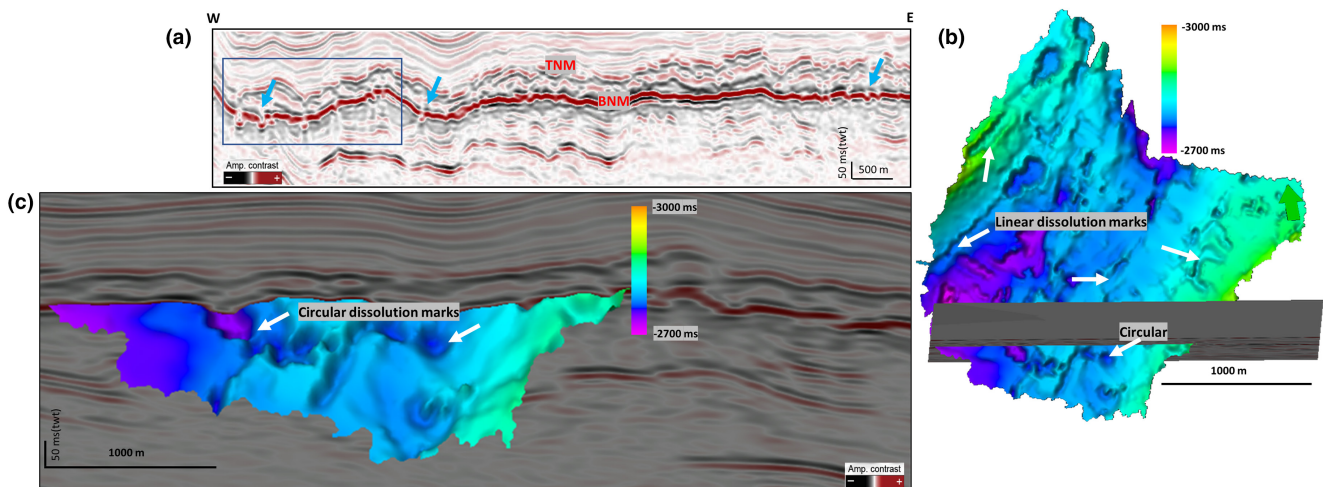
(a)

W

E

TNM

BNM

Amp. contrast

−

+

50 ms(twt)

500 m

(b)

-3000 ms

-2700 ms

Linear dissolution marks

Circular

1000 m

(c)

-3000 ms

-2700 ms

Circular dissolution marks

50 ms(twt)

1000 m

Amp. contrast

−

+